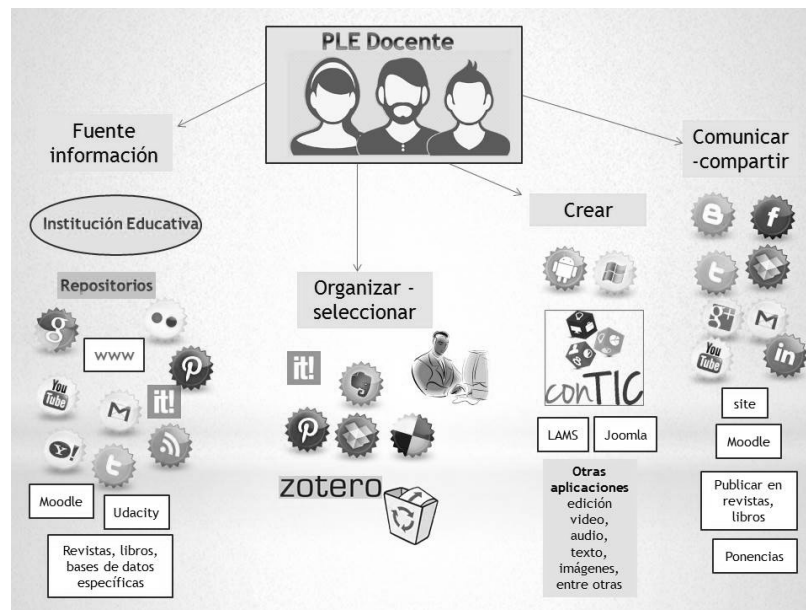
PLE Docente

Fuente información

Institución Educativa

Repositorios

www

it!

Moodle

Udacity

Revistas, libros, bases de datos específicas

Organizar - seleccionar

it!

zotero

Crear

conTIC

LAMS

Joomla

Otras aplicaciones edición video, audio, texto, imágenes, entre otras

Comunicar -compartir

site

Moodle

Publicar en revistas, libros

Ponencias